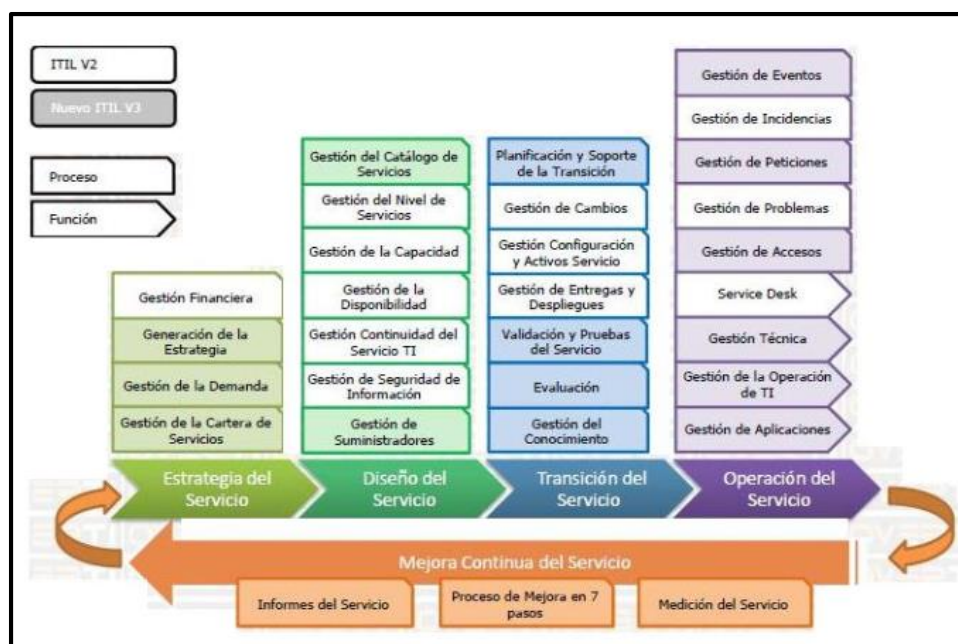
ITIL V2

Nuevo ITIL V3

Proceso

Función

Gestión Financiera

Generación de la Estrategia

Gestión de la Demanda

Gestión de la Cartera de Servicios

Gestión del Catálogo de Servicios

Gestión del Nivel de Servicios

Gestión de la Capacidad

Gestión de la Disponibilidad

Gestión Continuidad del Servicio TI

Gestión de Seguridad de Información

Gestión de Suministradores

Planificación y Soporte de la Transición

Gestión de Cambios

Gestión Configuración y Activos Servicio

Gestión de Entregas y Despliegues

Validación y Pruebas del Servicio

Evaluación

Gestión del Conocimiento

Gestión de Eventos

Gestión de Incidencias

Gestión de Peticiones

Gestión de Problemas

Gestión de Accesos

Service Desk

Gestión Técnica

Gestión de la Operación de TI

Gestión de Aplicaciones

Estrategia del Servicio

Diseño del Servicio

Transición del Servicio

Operación del Servicio

Mejora Continua del Servicio

Informes del Servicio

Proceso de Mejora en 7 pasos

Medición del Servicio